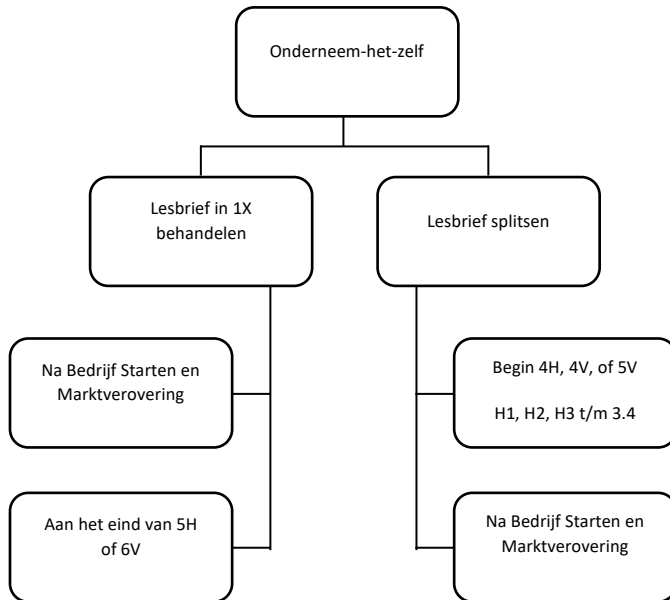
Onderneem-het-zelf

Lesbrief in 1X behandelen

Lesbrief splitsen

Na Bedrijf Starten en Marktverovering

Aan het eind van 5H of 6V

Begin 4H, 4V, of 5V

H1, H2, H3 t/m 3.4

Na Bedrijf Starten en Marktverovering